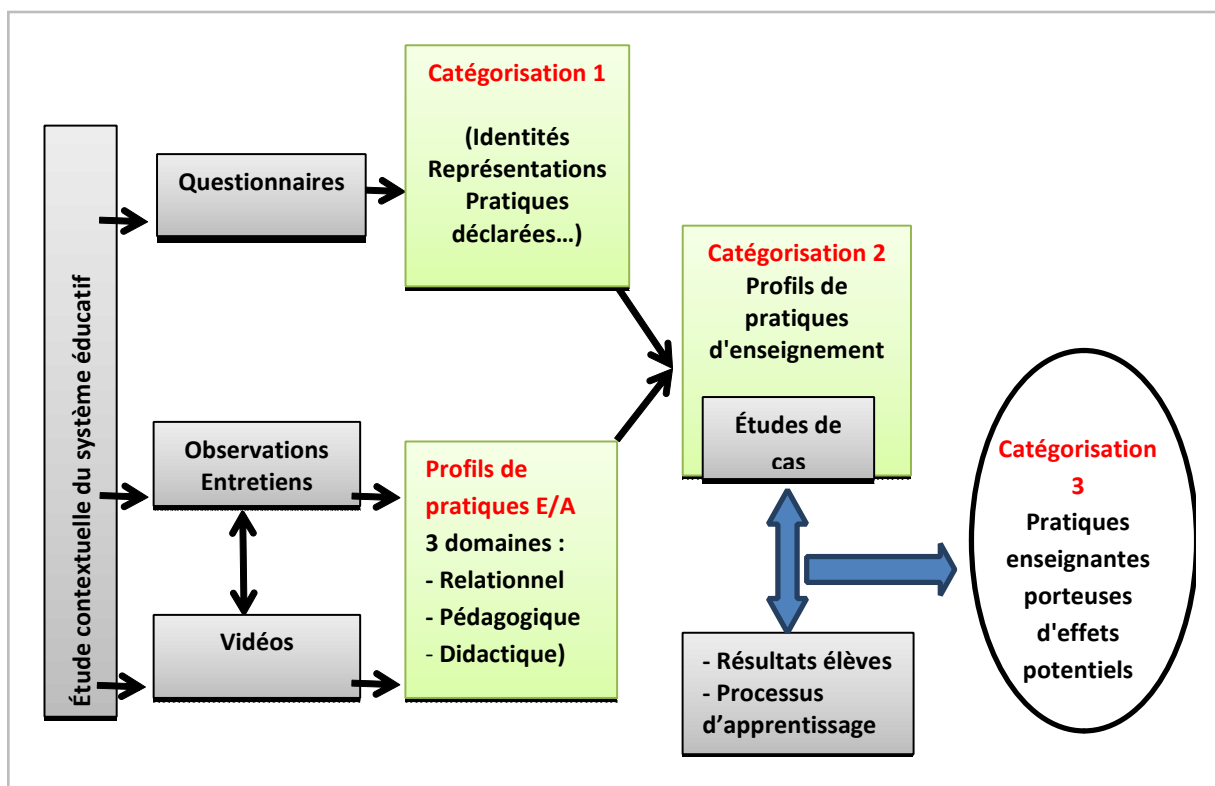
Étude contextuelle du système éducatif

Questionnaires

Catégorisation 1

(Identités Représentations Pratiques déclarées…)

Catégorisation 2
Profils de pratiques d'enseignement

Études de cas

Observations Entretiens

Profils de pratiques E/A
3 domaines :
- Relationnel
- Pédagogique
- Didactique)

Vidéos

- Résultats élèves
- Processus d'apprentissage

Catégorisation 3
Pratiques enseignantes porteuses d'effets potentiels